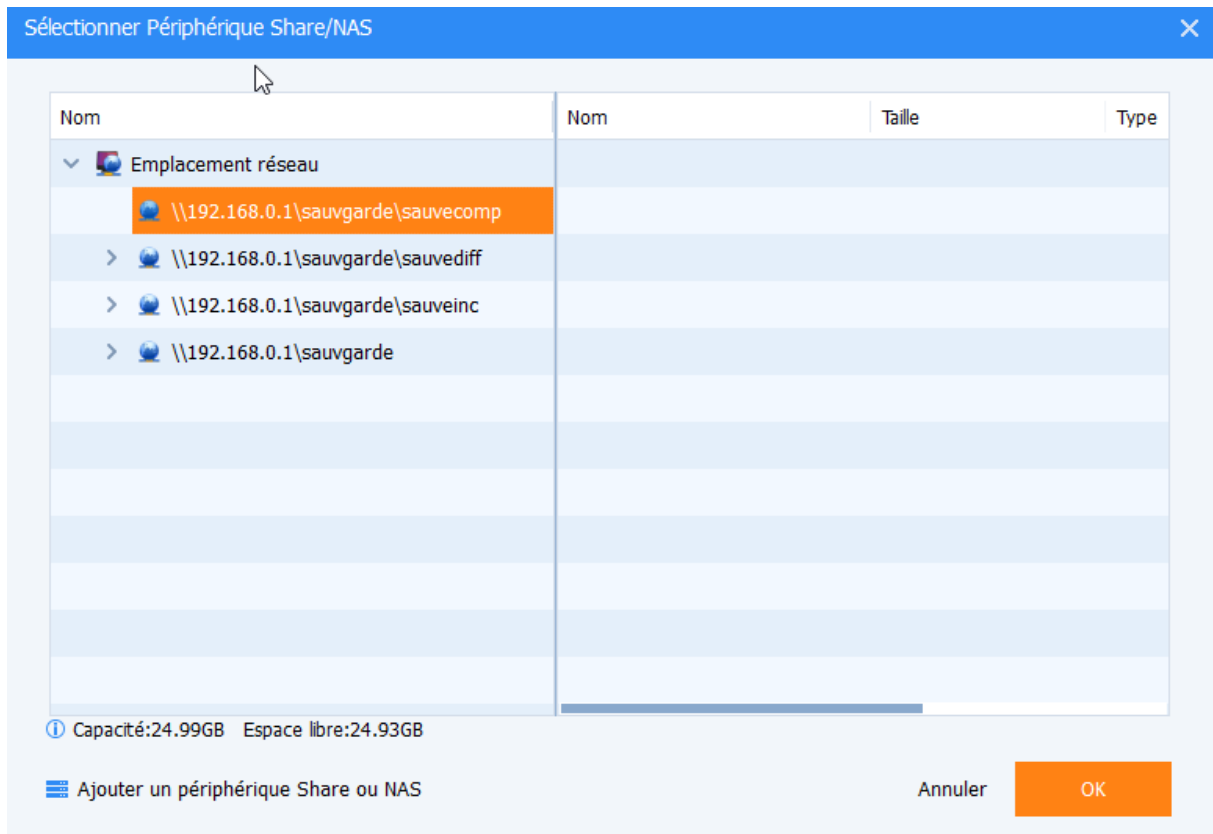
Sélectionner Périphérique Share/NAS

| Nom |
|---|
| Emplacement réseau |
| \\192.168.0.1\sauvgarde\sauvecomp |
| \\192.168.0.1\sauvgarde\sauvediff |
| \\192.168.0.1\sauvgarde\sauveinc |
| \\192.168.0.1\sauvgarde |

| Nom | Taille | Type |
|---|---|---|

Capacité:24.99GB Espace libre:24.93GB

Ajouter un périphérique Share ou NAS

Annuler

OK